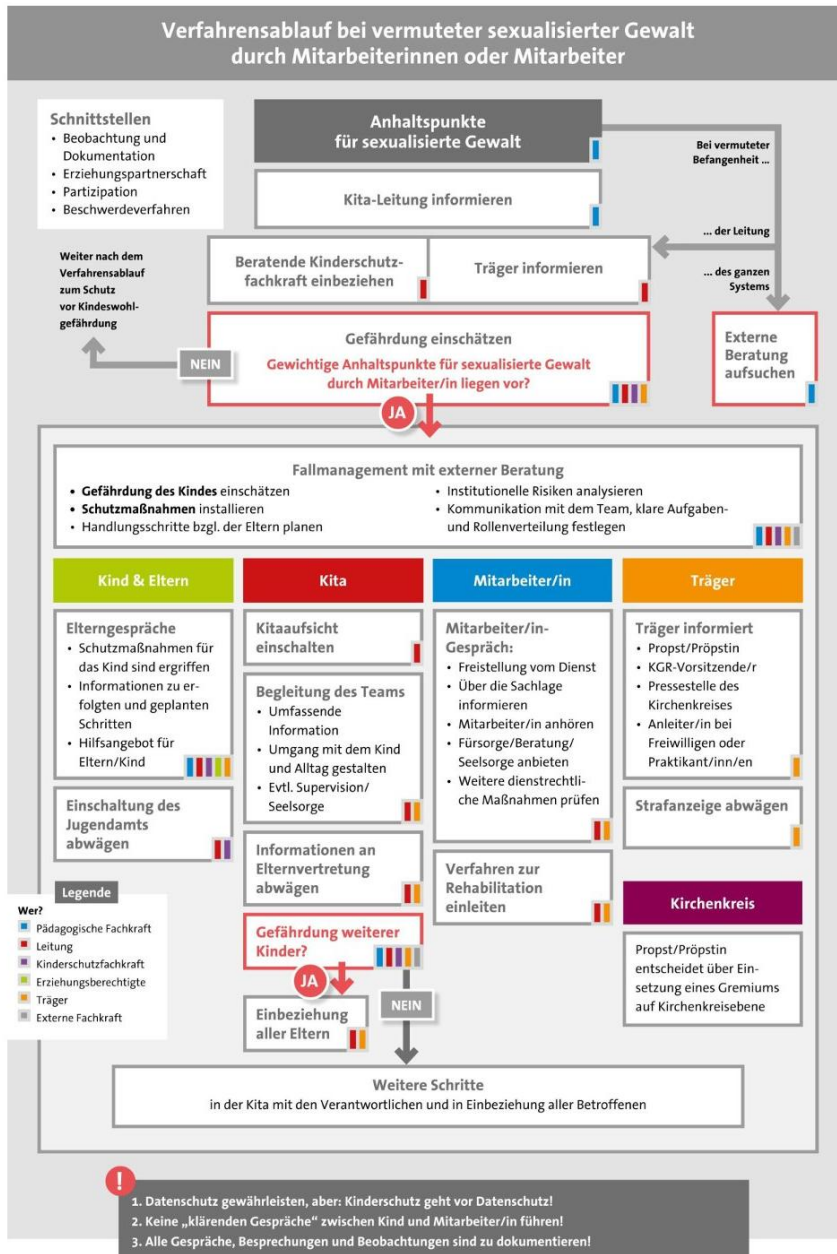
Verfahrensablauf bei vermuteter sexualisierter Gewalt durch Mitarbeiterinnen oder Mitarbeiter

Schnittstellen
• Beobachtung und Dokumentation
• Erziehungspartnerschaft
• Partizipation
• Beschwerdeverfahren

Anhaltspunkte für sexualisierte Gewalt

Bei vermuteter Befangenheit ...

Kita-Leitung informieren

... der Leitung

Beratende Kinderschutzfachkraft einbeziehen

Träger informieren

... des ganzen Systems

Weiter nach dem Verfahrensablauf zum Schutz vor Kindeswohlgefährdung

Gefährdung einschätzen
Gewichtige Anhaltspunkte für sexualisierte Gewalt durch Mitarbeiter/in liegen vor?

NEIN

JA

Externe Beratung aufsuchen

Fallmanagement mit externer Beratung
• Gefährdung des Kindes einschätzen
• Schutzmaßnahmen installieren
• Handlungsschritte bzgl. der Eltern planen
• Institutionelle Risiken analysieren
• Kommunikation mit dem Team, klare Aufgaben- und Rollenverteilung festlegen

Kind & Eltern

Kita

Mitarbeiter/in

Träger

Elterngespräche
• Schutzmaßnahmen für das Kind sind ergriffen
• Informationen zu erfolgten und geplanten Schritten
• Hilfsangebot für Eltern/Kind

Einschaltung des Jugendamts abwägen

Kitaaufsicht einschalten

Begleitung des Teams
• Umfassende Information
• Umgang mit dem Kind und Alltag gestalten
• Evtl. Supervision/ Seelsorge

Informationen an Elternvertretung abwägen

Gefährdung weiterer Kinder?

JA

NEIN

Einbeziehung aller Eltern

Mitarbeiter/in-Gespräch:
• Freistellung vom Dienst
• Über die Sachlage informieren
• Mitarbeiter/in anhören
• Fürsorge/Beratung/ Seelsorge anbieten
• Weitere dienstrechtliche Maßnahmen prüfen

Verfahren zur Rehabilitation einleiten

Träger informiert
• Propst/Pröpstin
• KGR-Vorsitzende/r
• Pressestelle des Kirchenkreises
• Anleiter/in bei Freiwilligen oder Praktikant/inn/en

Strafanzeige abwägen

Kirchenkreis

Propst/Pröpstin entscheidet über Einsetzung eines Gremiums auf Kirchenkreisebene

Legende
Wer?
Pädagogische Fachkraft
Leitung
Kinderschutzfachkraft
Erziehungsberechtigte
Träger
Externe Fachkraft

Weitere Schritte
in der Kita mit den Verantwortlichen und in Einbeziehung aller Betroffenen

!
1. Datenschutz gewährleisten, aber: Kinderschutz geht vor Datenschutz!
2. Keine „klärenden Gespräche" zwischen Kind und Mitarbeiter/in führen!
3. Alle Gespräche, Besprechungen und Beobachtungen sind zu dokumentieren!